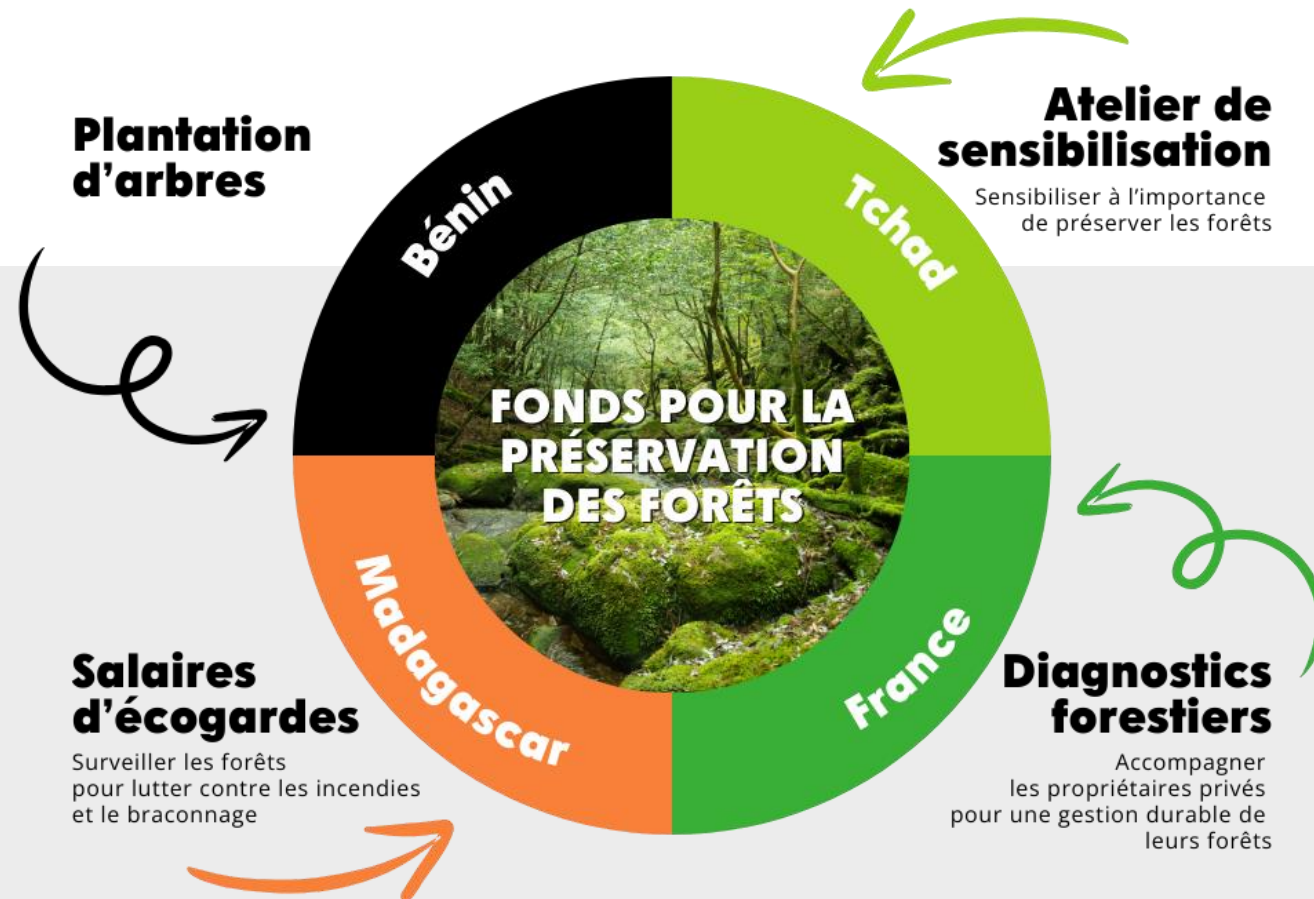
Plantation d’arbres

Bénin

Tchad

Atelier de sensibilisation

Sensibiliser à l’importance de préserver les forêts

FONDS POUR LA PRÉSERVATION DES FORÊTS

Madagascar

France

Salaires d’écogardes

Surveiller les forêts pour lutter contre les incendies et le braconnage

Diagnostics forestiers

Accompagner les propriétaires privés pour une gestion durable de leurs forêts